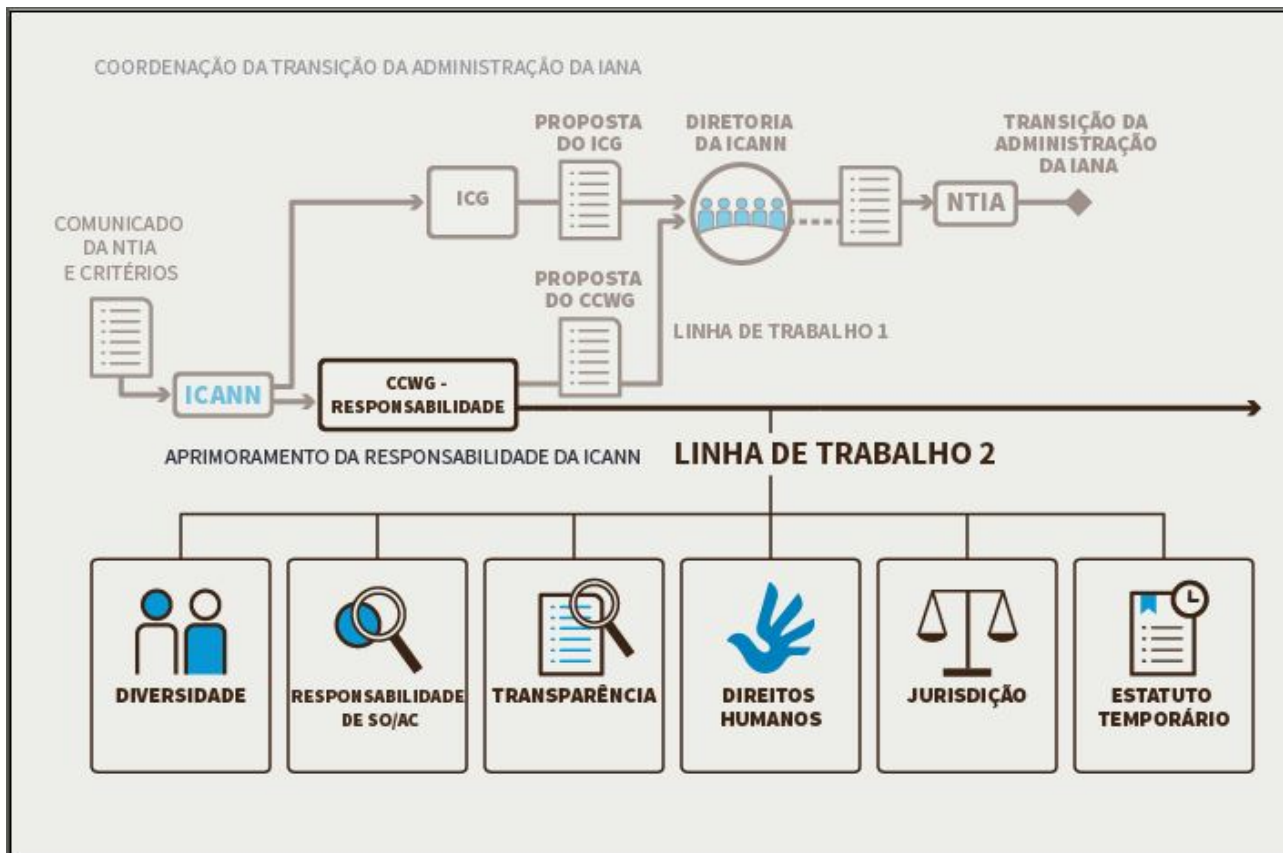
COORDENAÇÃO DA TRANSIÇÃO DA ADMINISTRAÇÃO DA IANA

COMUNICADO DA NTIA E CRITÉRIOS

ICANN

ICG

PROPOSTA DO ICG

DIRETORIA DA ICANN

NTIA

TRANSIÇÃO DA ADMINISTRAÇÃO DA IANA

PROPOSTA DO CCWG

LINHA DE TRABALHO 1

CCWG - RESPONSABILIDADE

APRIMORAMENTO DA RESPONSABILIDADE DA ICANN

LINHA DE TRABALHO 2

DIVERSIDADE

RESPONSABILIDADE DE SO/AC

TRANSPARÊNCIA

DIREITOS HUMANOS

JURISDIÇÃO

ESTATUTO TEMPORÁRIO